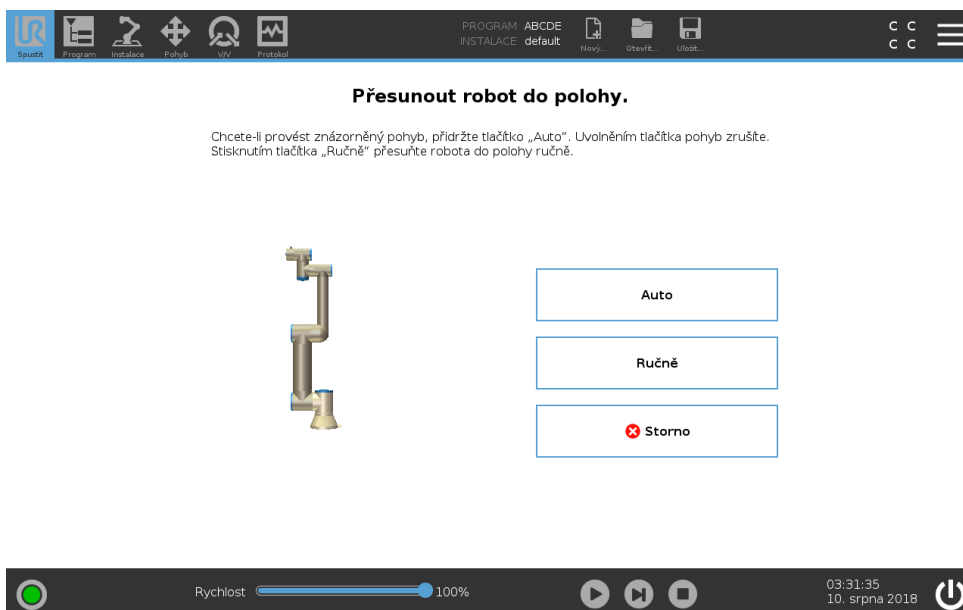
Spustit Program Instalace Pohyb V/V Protokol

PROGRAM ABCDE
INSTALACE default

Nový... Otevřít... Uložit...

C C
C C

Přesunout robot do polohy.

Chcete-li provést znázorněný pohyb, přidržte tlačítko „Auto". Uvolněním tlačítka pohyb zrušíte. Stisknutím tlačítka „Ručně" přesuňte robota do polohy ručně.

Auto

Ručně

Storno

Rychlost 100%

03:31:35
10. srpna 2018